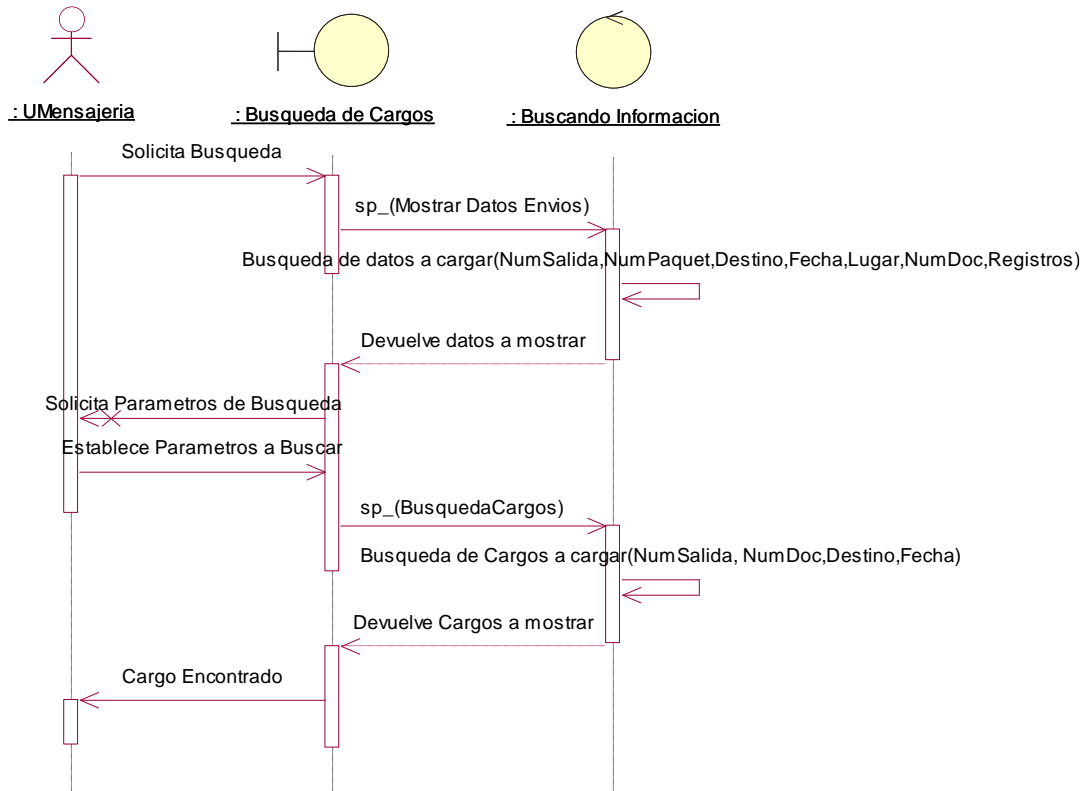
: UMensajeria

: Busqueda de Cargos

: Buscando Informacion

Solicita Busqueda

sp_(Mostrar Datos Envios)

Busqueda de datos a cargar(NumSalida,NumPaquet,Destino,Fecha,Lugar,NumDoc,Registros)

Devuelve datos a mostrar

Solicita Parametros de Busqueda

Establece Parametros a Buscar

sp_(BusquedaCargos)

Busqueda de Cargos a cargar(NumSalida, NumDoc,Destino,Fecha)

Devuelve Cargos a mostrar

Cargo Encontrado